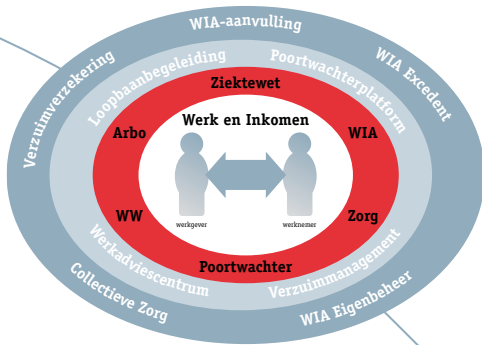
WIA-aanvulling
Verzuimverzekering
WIA Excedent
Loopbaanbegeleiding
Poortwachterplatform
Ziektewet
Arbo
Werk en Inkomen
WIA
WW
Zorg
werkgever
werknemer
Poortwachter
Werkadviescentrum
Verzuimmanagement
Collectieve Zorg
WIA Eigenbeheer